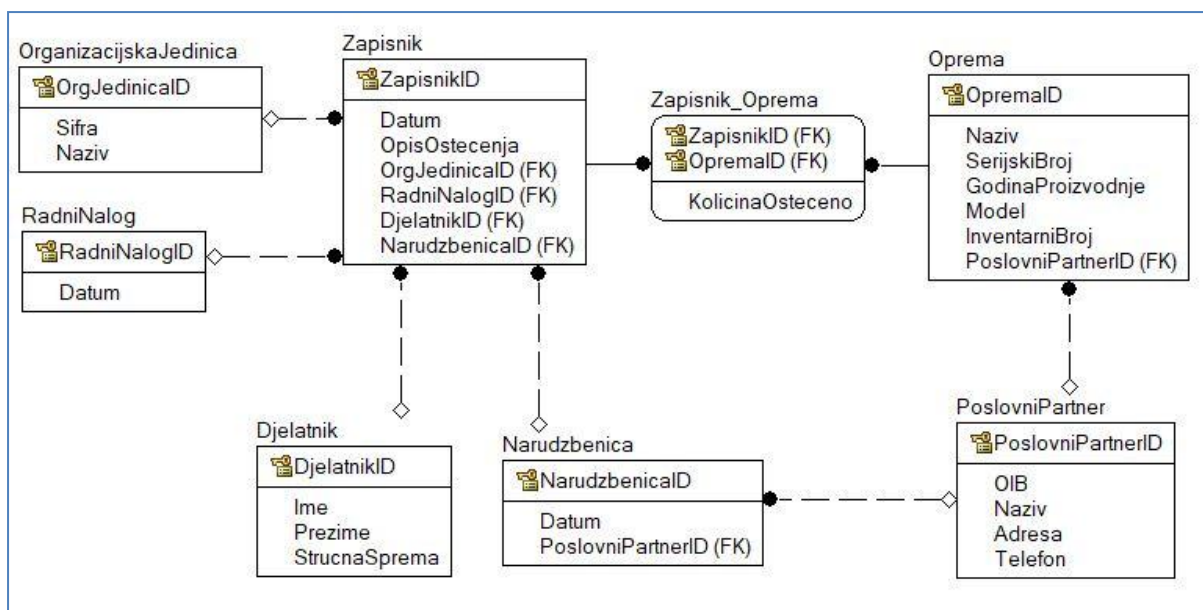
OrganizacijskaJedinica
OrgJedinicaID
Sifra
Naziv

Zapisnik
ZapisnikID
Datum
OpisOstecenja
OrgJedinicaID (FK)
RadniNalogID (FK)
DjelatnikID (FK)
NarudzbenicaID (FK)

Zapisnik_Oprema
ZapisnikID (FK)
OpremaID (FK)
KolicinaOsteceno

Oprema
OpremaID
Naziv
SerijskiBroj
GodinaProizvodnje
Model
InventarniBroj
PoslovniPartnerID (FK)

RadniNalog
RadniNalogID
Datum

Djelatnik
DjelatnikID
Ime
Prezime
StrucnaSprema

Narudzbenica
NarudzbenicaID
Datum
PoslovniPartnerID (FK)

PoslovniPartner
PoslovniPartnerID
OIB
Naziv
Adresa
Telefon